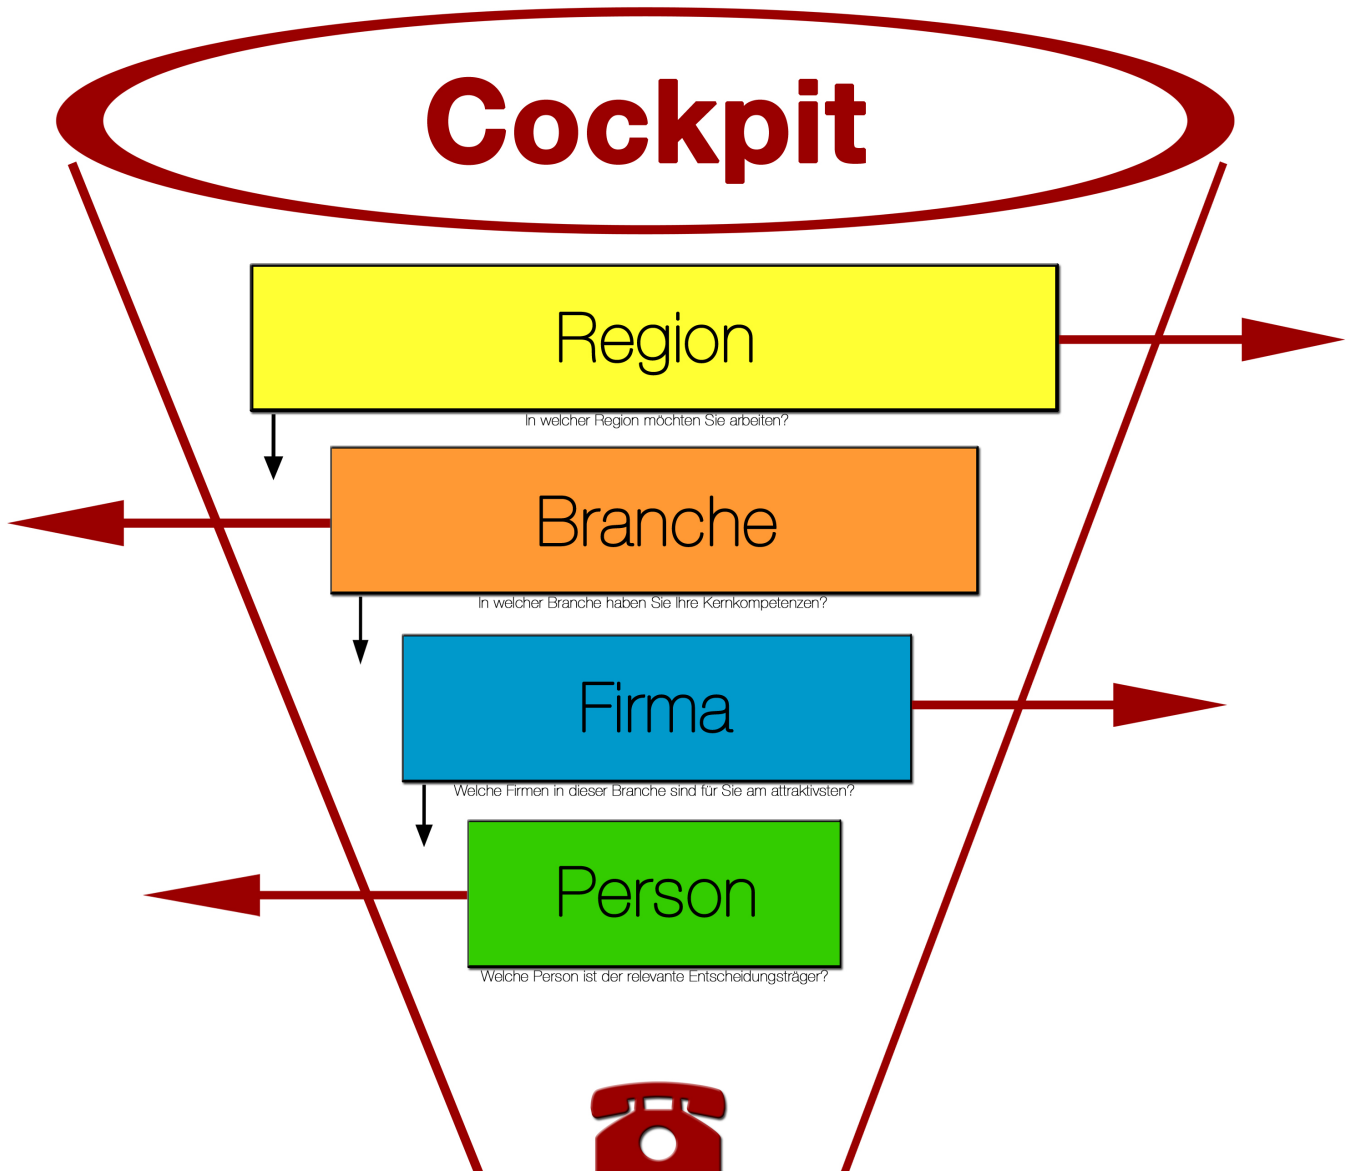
Cockpit

Region

In welcher Region möchten Sie arbeiten?

Branche

In welcher Branche haben Sie Ihre Kernkompetenzen?

Firma

Welche Firmen in dieser Branche sind für Sie am attraktivsten?

Person

Welche Person ist der relevante Entscheidungsträger?